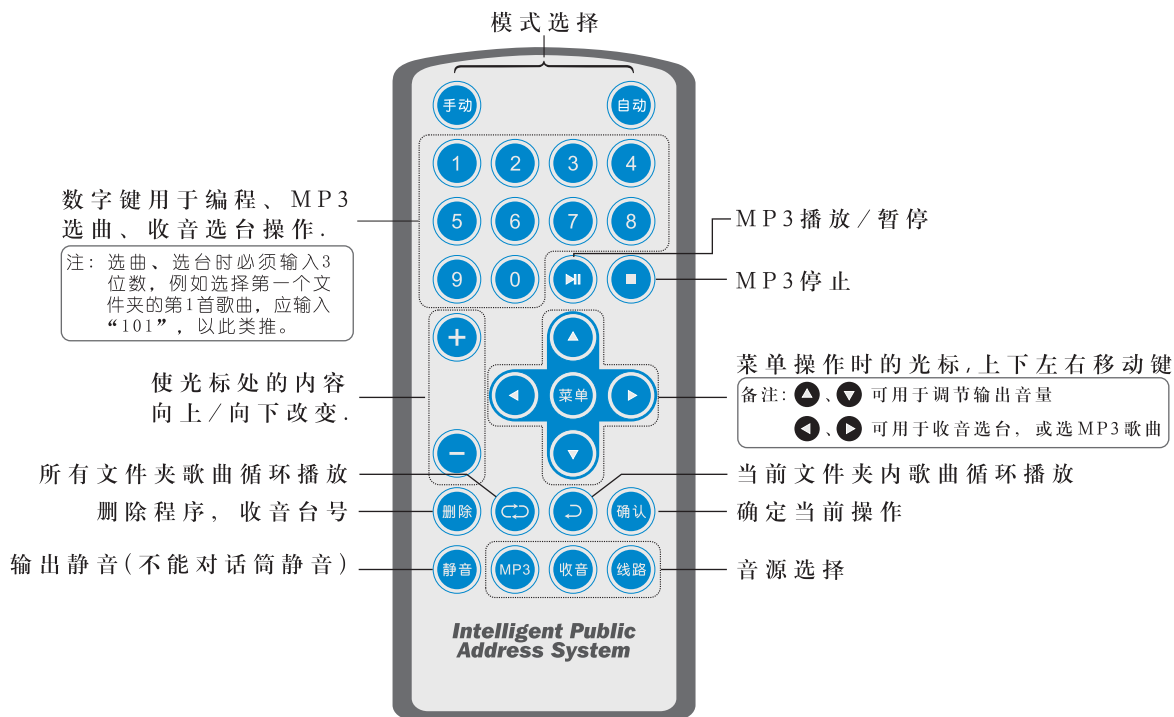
模式选择

手动
自动

数字键用于编程、MP3选曲、收音选台操作.

注：选曲、选台时必须输入3位数，例如选择第一个文件夹的第1首歌曲，应输入“101”，以此类推。

1 2 3 4
5 6 7 8
9 0

MP3播放／暂停

MP3停止

使光标处的内容向上／向下改变.

+
−

菜单

菜单操作时的光标，上下左右移动键

备注：▲、▼ 可用于调节输出音量

◀、▶ 可用于收音选台，或选MP3歌曲

所有文件夹歌曲循环播放

当前文件夹内歌曲循环播放

删除程序，收音台号

删除

确认

确定当前操作

输出静音（不能对话筒静音）

静音
MP3
收音
线路

音源选择

Intelligent Public Address System